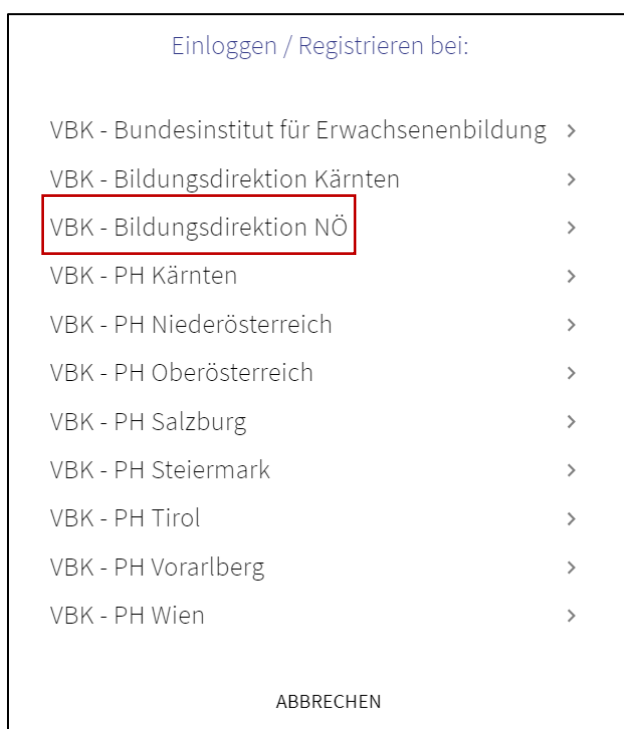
Einloggen / Registrieren bei:

VBK - Bundesinstitut für Erwachsenenbildung >
VBK - Bildungsdirektion Kärnten >
VBK - Bildungsdirektion NÖ >
VBK - PH Kärnten >
VBK - PH Niederösterreich >
VBK - PH Oberösterreich >
VBK - PH Salzburg >
VBK - PH Steiermark >
VBK - PH Tirol >
VBK - PH Vorarlberg >
VBK - PH Wien >

ABBRECHEN